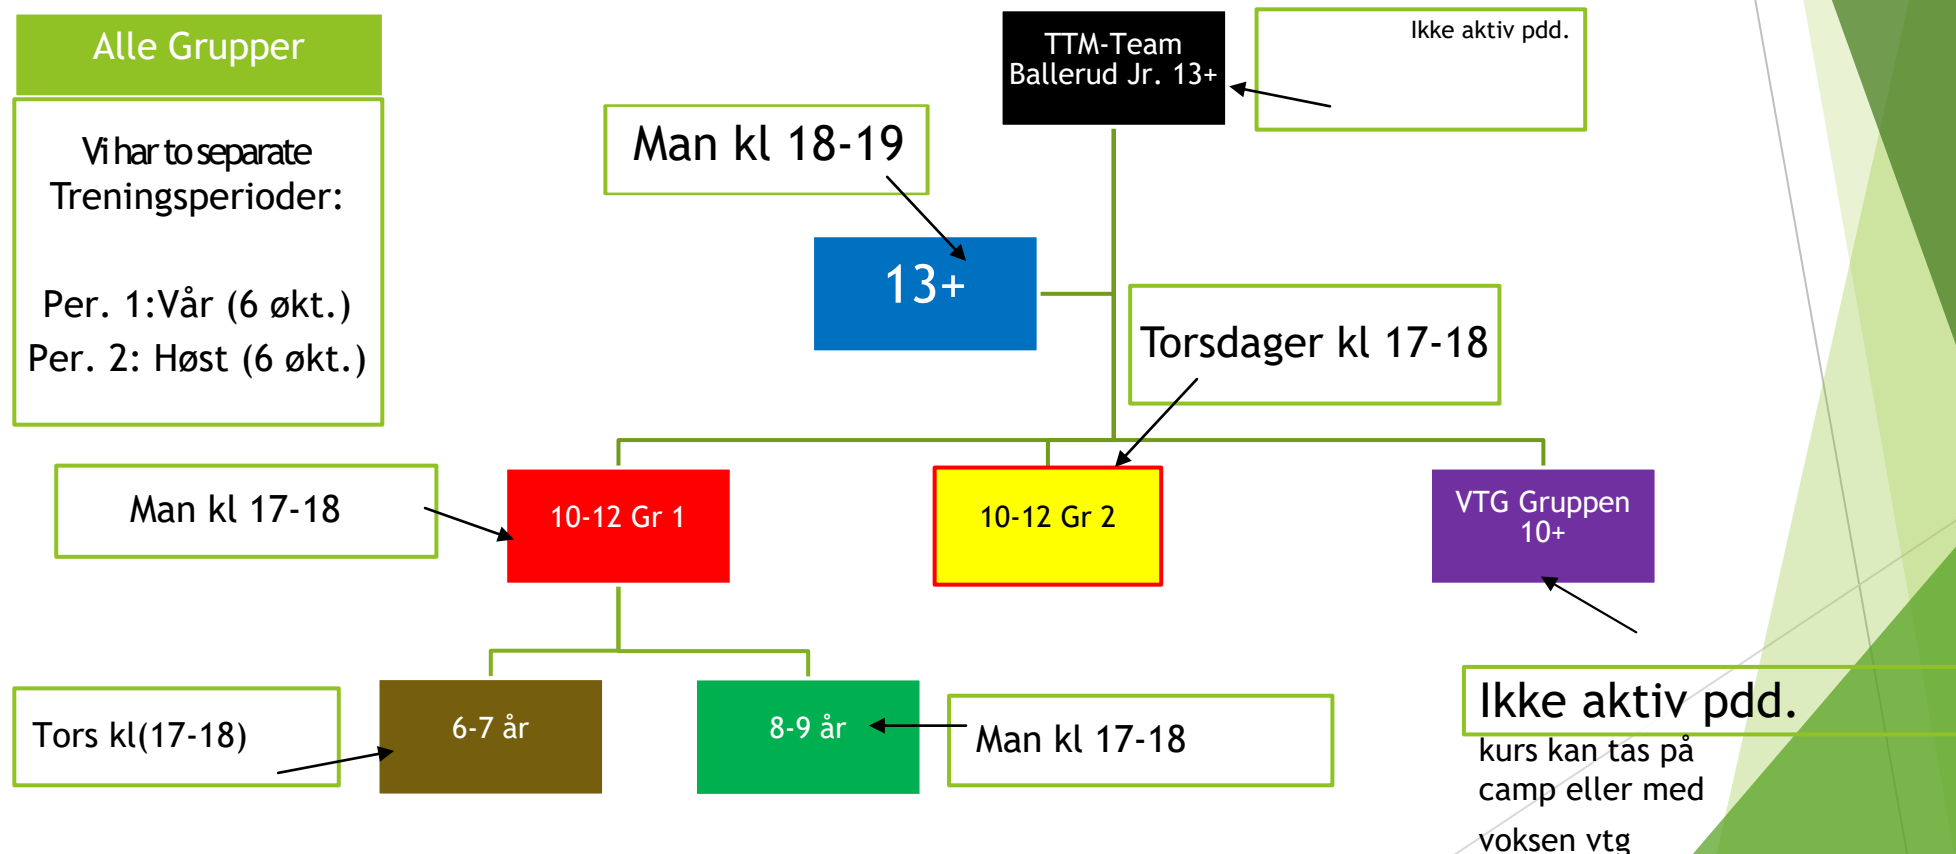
Alle Grupper

Vi har to separate Treningsperioder:

Per. 1:Vår (6 økt.)
Per. 2: Høst (6 økt.)

TTM-Team Ballerud Jr. 13+

Ikke aktiv pdd.

Man kl 18-19

13+

Torsdager kl 17-18

Man kl 17-18

10-12 Gr 1

10-12 Gr 2

VTG Gruppen 10+

Tors kl(17-18)

6-7 år

8-9 år

Man kl 17-18

Ikke aktiv pdd.
kurs kan tas på camp eller med voksen vtg